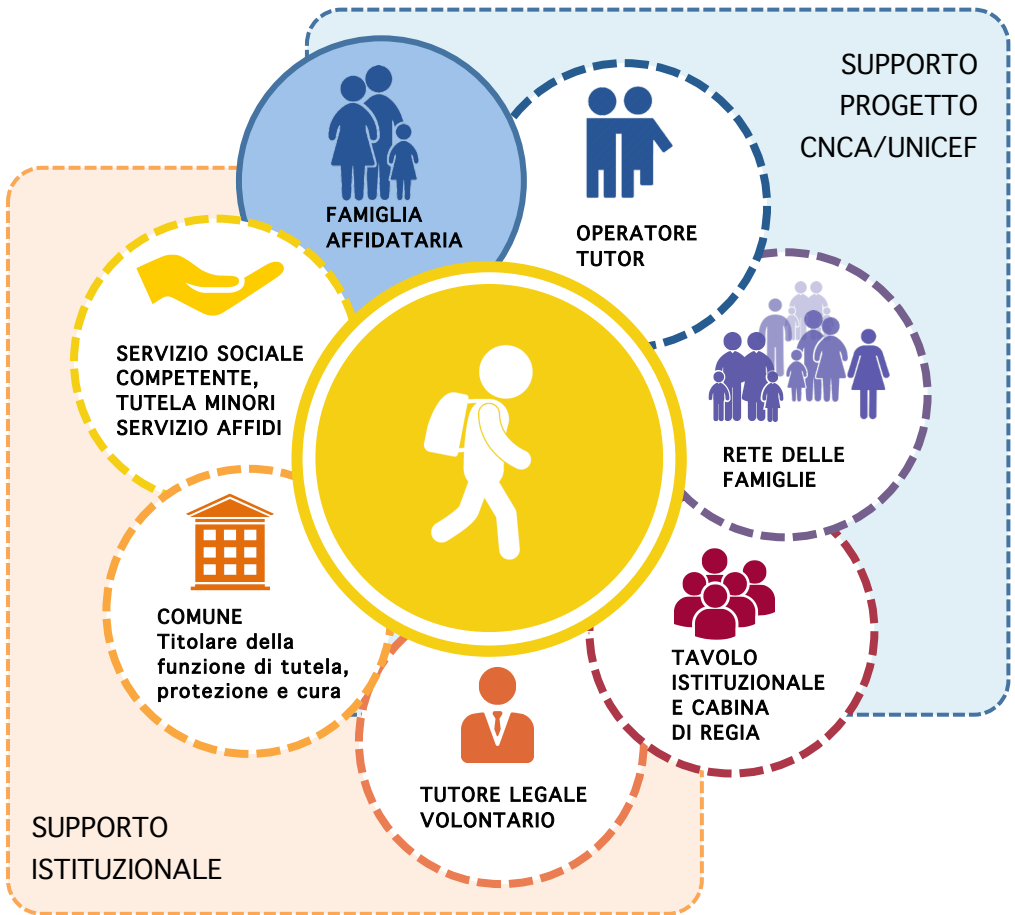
SUPPORTO PROGETTO CNCA/UNICEF

FAMIGLIA AFFIDATARIA

OPERATORE TUTOR

SERVIZIO SOCIALE COMPETENTE, TUTELA MINORI SERVIZIO AFFIDI

RETE DELLE FAMIGLIE

COMUNE Titolare della funzione di tutela, protezione e cura

TAVOLO ISTITUZIONALE E CABINA DI REGIA

TUTORE LEGALE VOLONTARIO

SUPPORTO ISTITUZIONALE